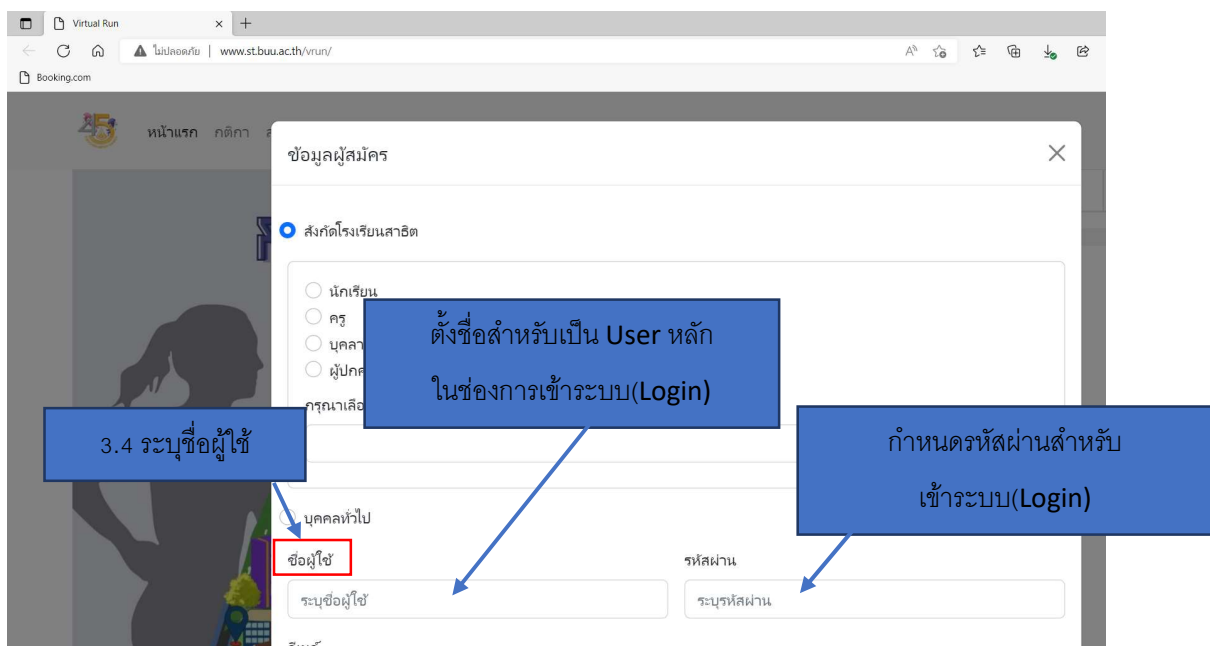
Virtual Run
ไม่ปลอดภัย | www.st.buu.ac.th/vrun/
Booking.com

หน้าแรก กติกา

ข้อมูลผู้สมัคร

สังกัดโรงเรียนสาธิต

นักเรียน
ครู
บุคลา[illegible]
ผู้ปกค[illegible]
กรุณาเลือ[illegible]

ตั้งชื่อสำหรับเป็น User หลัก ในช่องการเข้าระบบ(Login)

3.4 ระบุชื่อผู้ใช้

กำหนดรหัสผ่านสำหรับ เข้าระบบ(Login)

บุคคลทั่วไป

ชื่อผู้ใช้
ระบุชื่อผู้ใช้

รหัสผ่าน
ระบุรหัสผ่าน